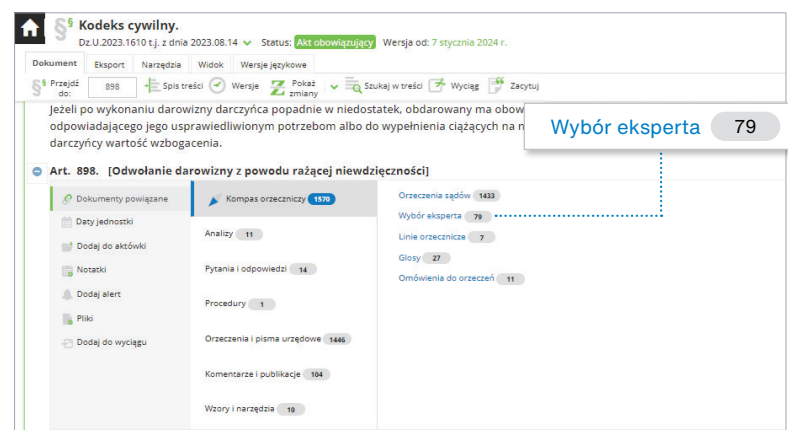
Kodeks cywilny.

Dz.U.2023.1610 t.j. z dnia 2023.08.14 Status: Akt obowiązujący Wersja od: 7 stycznia 2024 r.

Dokument | Eksport | Narzędzia | Widok | Wersje językowe

Przejdź do: 898 | Spis treści | Wersje | Pokaż zmiany | Szukaj w treści | Wyciąg | Zacytuj

Jeżeli po wykonaniu darowizny darczyńca popadnie w niedostatek, obdarowany ma obow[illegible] odpowiadającego jego usprawiedliwionym potrzebom albo do wypełnienia ciążących na n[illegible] darczyńcy wartość wzbogacenia.

Wybór eksperta 79

Art. 898. [Odwołanie darowizny z powodu rażącej niewdzięczności]

Dokumenty powiązane
Daty jednostki
Dodaj do aktówki
Notatki
Dodaj alert
Pliki
Dodaj do wyciągu

Kompas orzeczniczy 1570
Analizy 11
Pytania i odpowiedzi 14
Procedury 1
Orzeczenia i pisma urzędowe 1446
Komentarze i publikacje 104
Wzory i narzędzia 10

Orzeczenia sądów 1433
Wybór eksperta 79
Linie orzecznicze 7
Glosy 27
Omówienia do orzeczeń 11